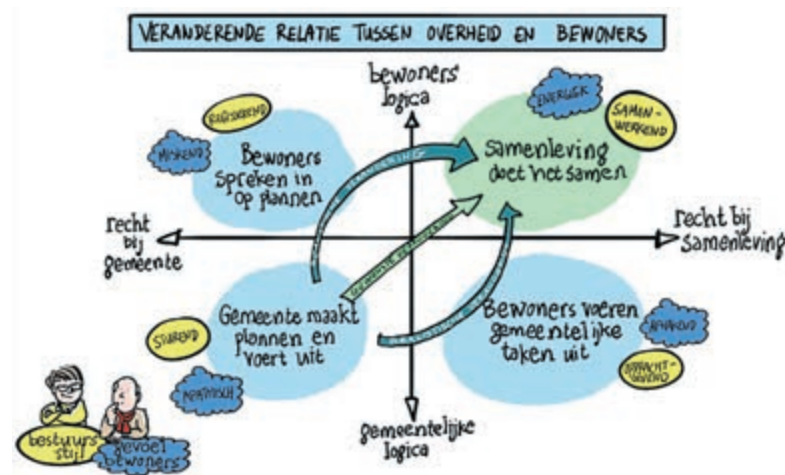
VERANDERENDE RELATIE TUSSEN OVERHEID EN BEWONERS

bewoners' logica

REAGEREND

MISKEND

Bewoners spreken in op plannen

GELIJK

SAMENWERKEND

samenleving doet het samen

recht bij gemeente

recht bij samenleving

Gemeente maakt plannen en voert uit

STUREND

WANTROUWEN

Bewoners voeren gemeentelijke taken uit

AFHAKEND

OPDRACHTGEVEND

gemeentelijke logica

bestuursstijl

gevoel bewoners